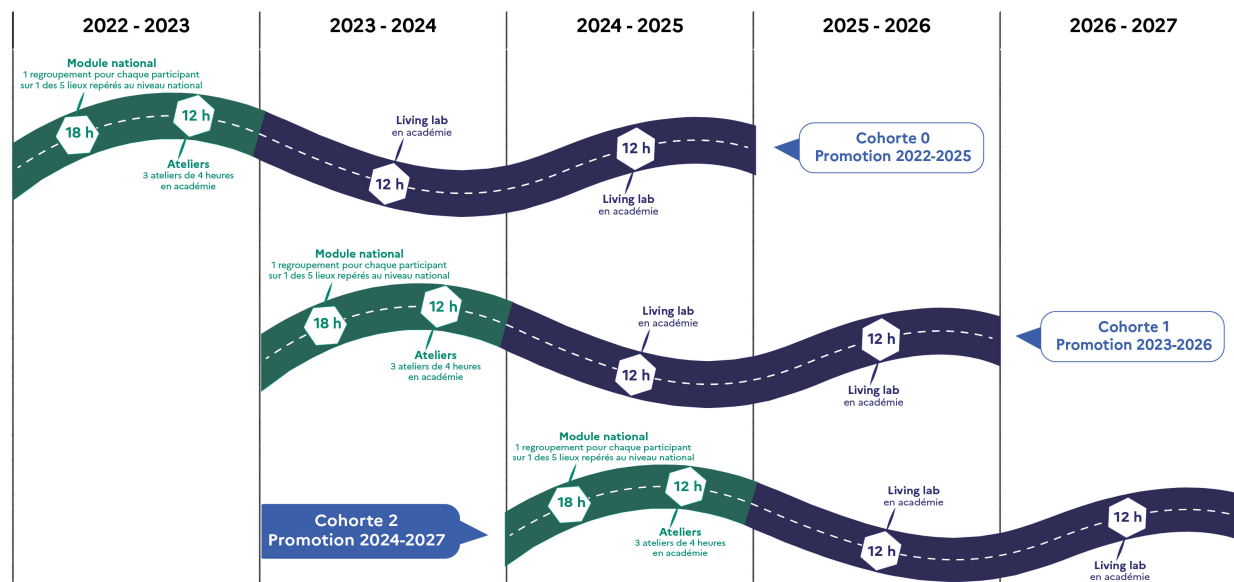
2022 - 2023

2023 - 2024

2024 - 2025

2025 - 2026

2026 - 2027

Module national
1 regroupement pour chaque participant sur 1 des 5 lieux repérés au niveau national

18 h

12 h

Ateliers
3 ateliers de 4 heures en académie

Living lab
en académie

12 h

12 h

Living lab
en académie

Cohorte 0
Promotion 2022-2025

Module national
1 regroupement pour chaque participant sur 1 des 5 lieux repérés au niveau national

18 h

12 h

Ateliers
3 ateliers de 4 heures en académie

Living lab
en académie

12 h

12 h

Living lab
en académie

Cohorte 1
Promotion 2023-2026

Module national
1 regroupement pour chaque participant sur 1 des 5 lieux repérés au niveau national

Cohorte 2
Promotion 2024-2027

18 h

12 h

Ateliers
3 ateliers de 4 heures en académie

Living lab
en académie

12 h

12 h

Living lab
en académie